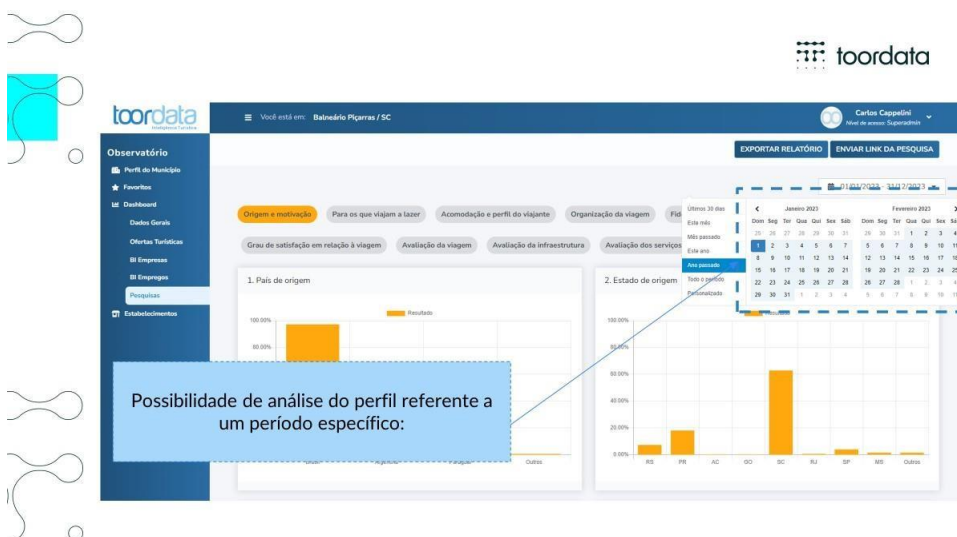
toordata

toordata
Inteligência Turística

Você está em: Balneário Piçarras / SC

Carlos Cappellini
Nível de acesso: Superadmin

Observatório
Perfil do Município
Favoritos
Dashboard
Dados Gerais
Ofertas Turísticas
BI Empresas
BI Empregos
Pesquisas
Estabelecimentos

EXPORTAR RELATÓRIO
ENVIAR LINK DA PESQUISA

01/01/2023 - 31/12/2023

Origem e motivação
Para os que viajam a lazer
Acomodação e perfil do viajante
Organização da viagem
Fid
Grau de satisfação em relação à viagem
Avaliação da viagem
Avaliação da infraestrutura
Avaliação dos serviços

Últimos 30 dias
Este mês
Mês passado
Este ano
Ano passado
Todo o período
Personalizado

| < | | | Janeiro 2023 | | | |
|---|---|---|---|---|---|---|
| Dom | Seg | Ter | Qua | Qui | Sex | Sáb |
| 25 | 26 | 27 | 28 | 29 | 30 | 31 |
| 1 | 2 | 3 | 4 | 5 | 6 | 7 |
| 8 | 9 | 10 | 11 | 12 | 13 | 14 |
| 15 | 16 | 17 | 18 | 19 | 20 | 21 |
| 22 | 23 | 24 | 25 | 26 | 27 | 28 |
| 29 | 30 | 31 | 1 | 2 | 3 | 4 |

| | | | Fevereiro 2023 | | | > |
|---|---|---|---|---|---|---|
| Dom | Seg | Ter | Qua | Qui | Sex | Sáb |
| 29 | 30 | 31 | 1 | 2 | 3 | 4 |
| 5 | 6 | 7 | 8 | 9 | 10 | 11 |
| 12 | 13 | 14 | 15 | 16 | 17 | 18 |
| 19 | 20 | 21 | 22 | 23 | 24 | 25 |
| 26 | 27 | 28 | 1 | 2 | 3 | 4 |
| 5 | 6 | 7 | 8 | 9 | 10 | 11 |

1. País de origem
Resultado
100.00%
80.00%
Brasil
Argentina
Paraguai
Outros

2. Estado de origem
100.00%
80.00%
60.00%
40.00%
20.00%
0.00%
RS
PR
AC
GO
SC
RJ
SP
MS
Outros

Possibilidade de análise do perfil referente a um período específico: